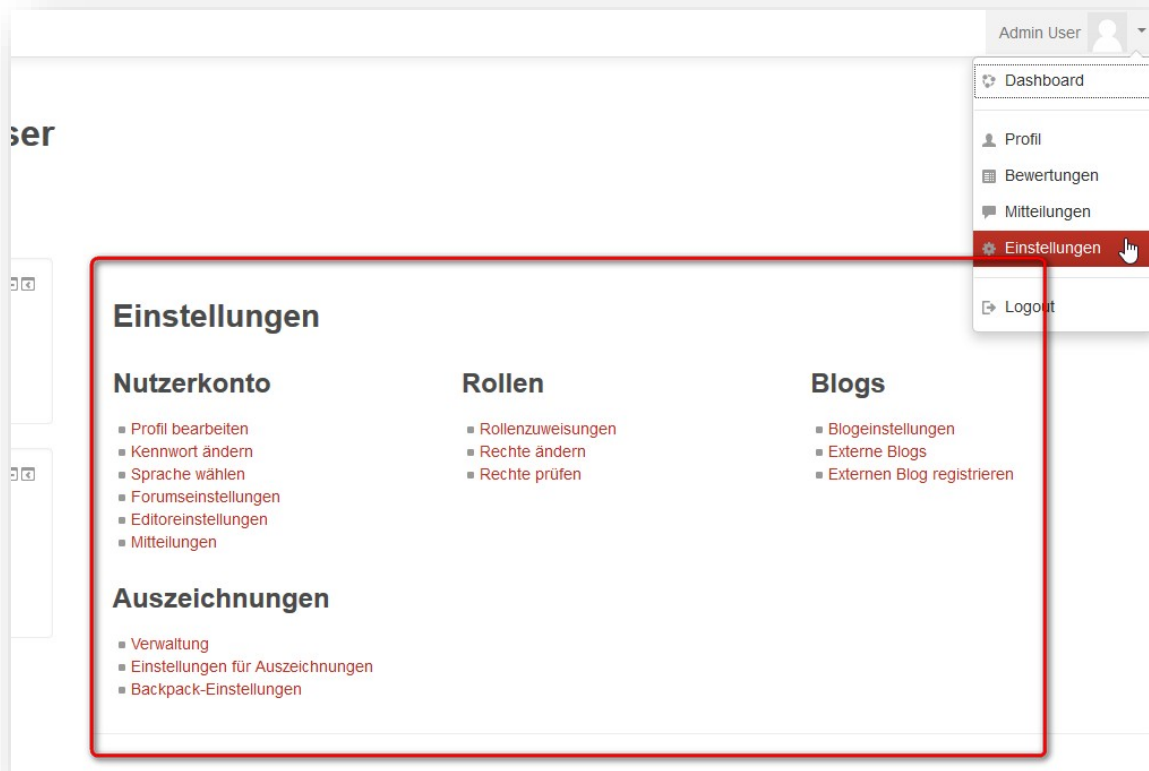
Admin User

Dashboard

Profil

Bewertungen

Mitteilungen

Einstellungen

Logout

ser

Einstellungen

Nutzerkonto

- Profil bearbeiten
- Kennwort ändern
- Sprache wählen
- Forumseinstellungen
- Editoreinstellungen
- Mitteilungen

Rollen

- Rollenzuweisungen
- Rechte ändern
- Rechte prüfen

Blogs

- Blogeinstellungen
- Externe Blogs
- Externen Blog registrieren

Auszeichnungen

- Verwaltung
- Einstellungen für Auszeichnungen
- Backpack-Einstellungen